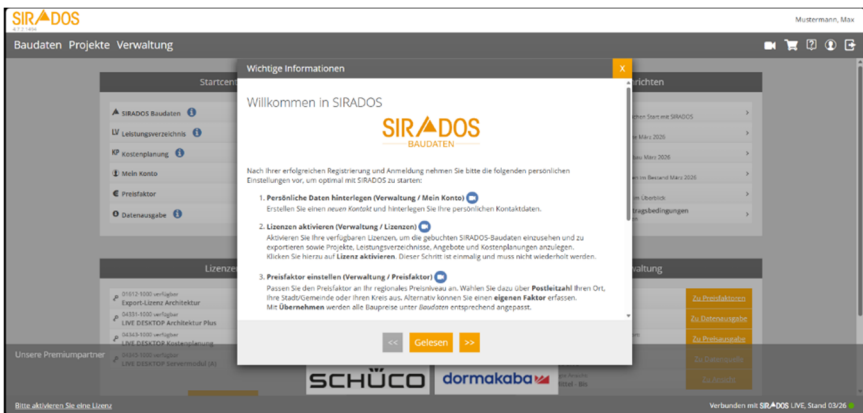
SIRADOS
Mustermann, Max

Baudaten Projekte Verwaltung

Startcen

SIRADOS Baudaten
Leistungsverzeichnis
Kostenplanung
Mein Konto
Preisfaktor
Dateiausgabe

Lizenzen
01012-1000 verfügbar
Export-Lizenz Architektur
04331-1000 verfügbar
LIVE DESKTOP Architektur Plus
04343-1000 verfügbar
LIVE DESKTOP Kostenplanung
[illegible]
LIVE DESKTOP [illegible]

richten
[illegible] Start mit SIRADOS
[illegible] März 2026
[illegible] März 2026
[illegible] Bestand März 2026
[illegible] überblick
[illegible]tragsbedingungen

waltung
Zu Preisfaktoren
Zu Dateiausgabe
Zu Preisanpassung
Zu Dateiausgabe
Zu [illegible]

Wichtige Informationen
x

Willkommen in SIRADOS

SIRADOS
BAUDATEN

Nach Ihrer erfolgreichen Registrierung und Anmeldung nehmen Sie bitte die folgenden persönlichen Einstellungen vor, um optimal mit SIRADOS zu starten:

1. Persönliche Daten hinterlegen (Verwaltung / Mein Konto)
Erstellen Sie einen neuen Kontakt und hinterlegen Sie Ihre persönlichen Kontaktdaten.

2. Lizenzen aktivieren (Verwaltung / Lizenzen)
Aktivieren Sie Ihre verfügbaren Lizenzen, um die gebuchten SIRADOS-Baudaten einzusehen und zu exportieren sowie Projekte, Leistungsverzeichnisse, Angebote und Kostenplanungen anzulegen. Klicken Sie hierzu auf Lizenz aktivieren. Dieser Schritt ist einmalig und muss nicht wiederholt werden.

3. Preisfaktor einstellen (Verwaltung / Preisfaktor)
Passen Sie den Preisfaktor an Ihr regionales Preisniveau an. Wählen Sie dazu über Postleitzahl Ihren Ort, Ihre Stadt/Gemeinde oder Ihren Kreis aus. Alternativ können Sie einen eigenen Faktor erfassen. Mit Übernehmen werden alle Baupreise unter Baudaten entsprechend angepasst.

<< Gelesen >>

Unsere Premiumpartner
SCHÜCO dormakaba

Bitte aktivieren Sie eine Lizenz
Verbunden mit SIRADOS LIVE, Stand 03/26